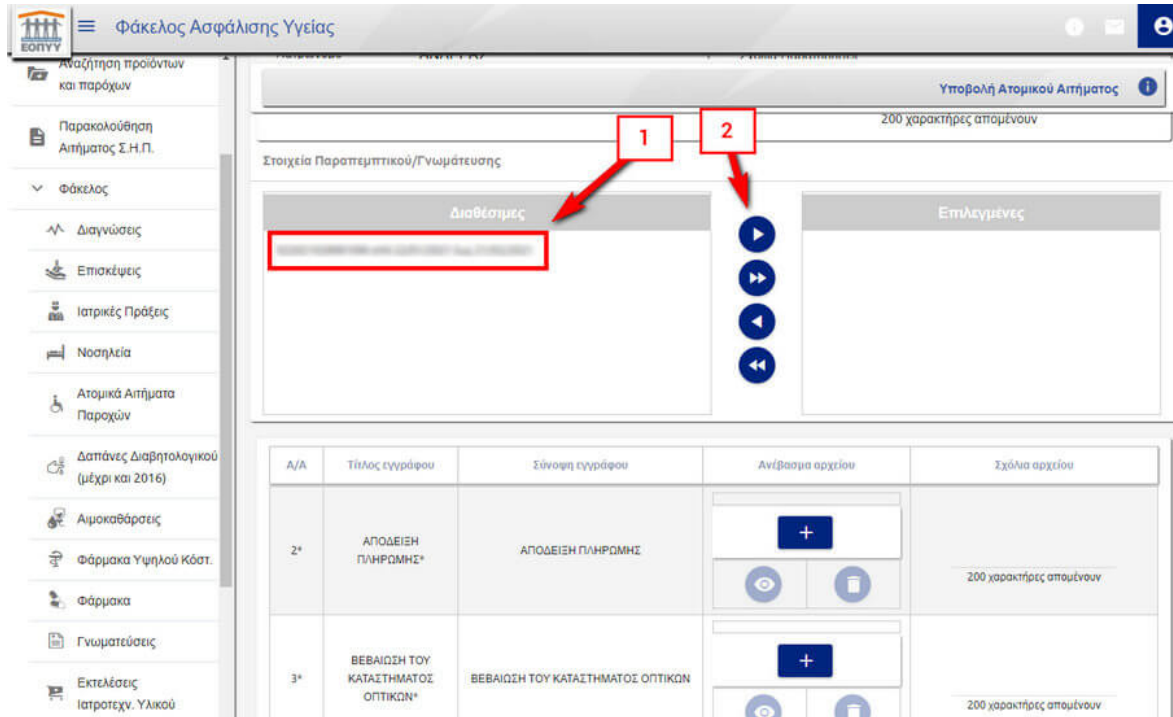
ΕΟΠΥΥ

Φάκελος Ασφάλισης Υγείας

Αναζήτηση προϊόντων και παρόχων

Παρακολούθηση Αιτήματος Σ.Η.Π.

Φάκελος

Διαγνώσεις

Επισκέψεις

Ιατρικές Πράξεις

Νοσηλεία

Ατομικά Αιτήματα Παροχών

Δαπάνες Διαβητολογικού (μέχρι και 2016)

Αιμοκαθάρσεις

Φάρμακα Υψηλού Κόστ.

Φάρμακα

Γνωματεύσεις

Εκτελέσεις Ιατροτεχν. Υλικού

Υποβολή Ατομικού Αιτήματος

200 χαρακτήρες απομένουν

Στοιχεία Παραπεμπτικού/Γνωμάτευσης

1

2

Διαθέσιμες

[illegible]

Επιλεγμένες

| Α/Α | Τίτλος εγγράφου | Σύνοψη εγγράφου | Ανέβασμα αρχείου | Σχόλια αρχείου |
|---|---|---|---|---|
| 2* | ΑΠΟΔΕΙΞΗ ΠΛΗΡΩΜΗΣ* | ΑΠΟΔΕΙΞΗ ΠΛΗΡΩΜΗΣ | + | 200 χαρακτήρες απομένουν |
| 3* | ΒΕΒΑΙΩΣΗ ΤΟΥ ΚΑΤΑΣΤΗΜΑΤΟΣ ΟΠΤΙΚΩΝ* | ΒΕΒΑΙΩΣΗ ΤΟΥ ΚΑΤΑΣΤΗΜΑΤΟΣ ΟΠΤΙΚΩΝ | + | 200 χαρακτήρες απομένουν |